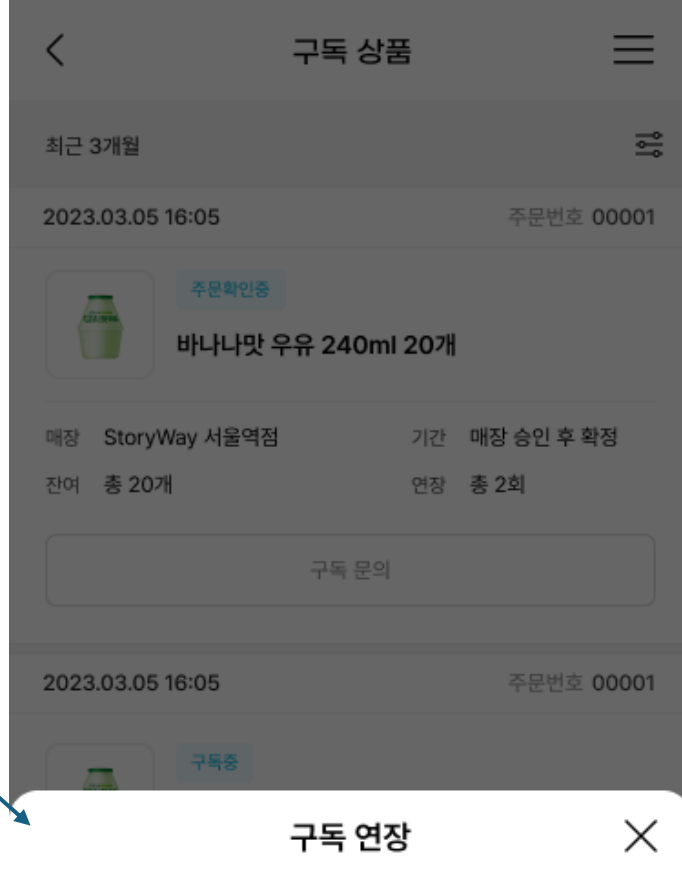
구독 상품

최근 3개월

2023.03.05 16:05
주문번호 00001

주문확인중
바나나맛 우유 240ml 20개

매장 StoryWay 서울역점
기간 매장 승인 후 확정
잔여 총 20개
연장 총 2회

구독 문의

2023.03.05 16:05
주문번호 00001

구독중

구독 연장